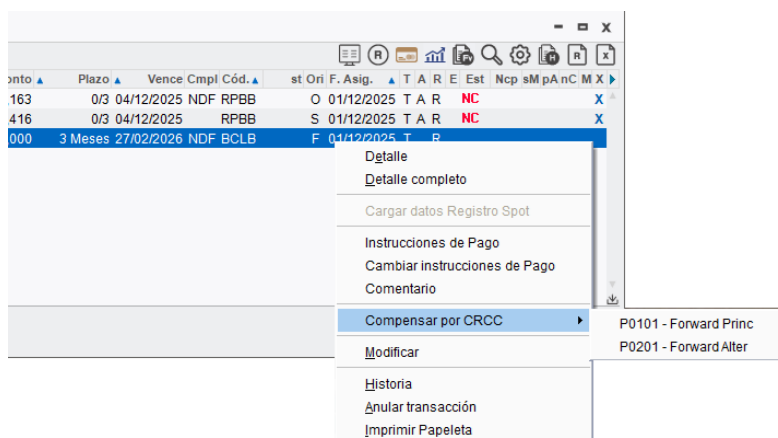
- ▫ X

onto ▲ | Plazo ▲ | Vence | Cmpl | Cód. ▲ | st | Ori | F. Asig. ▲ | T | A | R | E | Est | Ncp | sM | pA | nC | M | X
.163 | 0/3 | 04/12/2025 | NDF | RPBB | | O | 01/12/2025 | T | A | R | | NC | | | | | | X
.416 | 0/3 | 04/12/2025 | | RPBB | | S | 01/12/2025 | T | A | R | | NC | | | | | | X
000 | 3 Meses | 27/02/2026 | NDF | BCLB | | F | 01/12/2025 | T | | R | | | | | | | |

Detalle
Detalle completo
Cargar datos Registro Spot
Instrucciones de Pago
Cambiar instrucciones de Pago
Comentario
Compensar por CRCC
Modificar
Historia
Anular transacción
Imprimir Papeleta

P0101 - Forward Princ
P0201 - Forward Alter